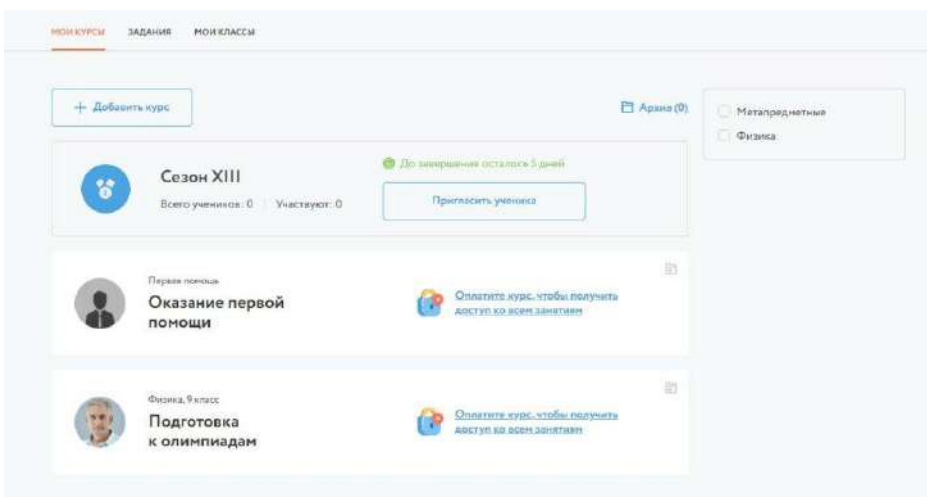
МОИ КУРСЫ ЗАДАНИЯ МОИ КЛАССЫ

+ Добавить курс

Архив (0)

Метапредметные
Физика

Сезон XIII

Всего учеников: 0 | Участвуют: 0

До завершения осталось 5 дней

Пригласить ученика

Первая помощь

Оказание первой помощи

Оплатите курс, чтобы получить доступ ко всем занятиям

Физика, 9 класс

Подготовка к олимпиадам

Оплатите курс, чтобы получить доступ ко всем занятиям